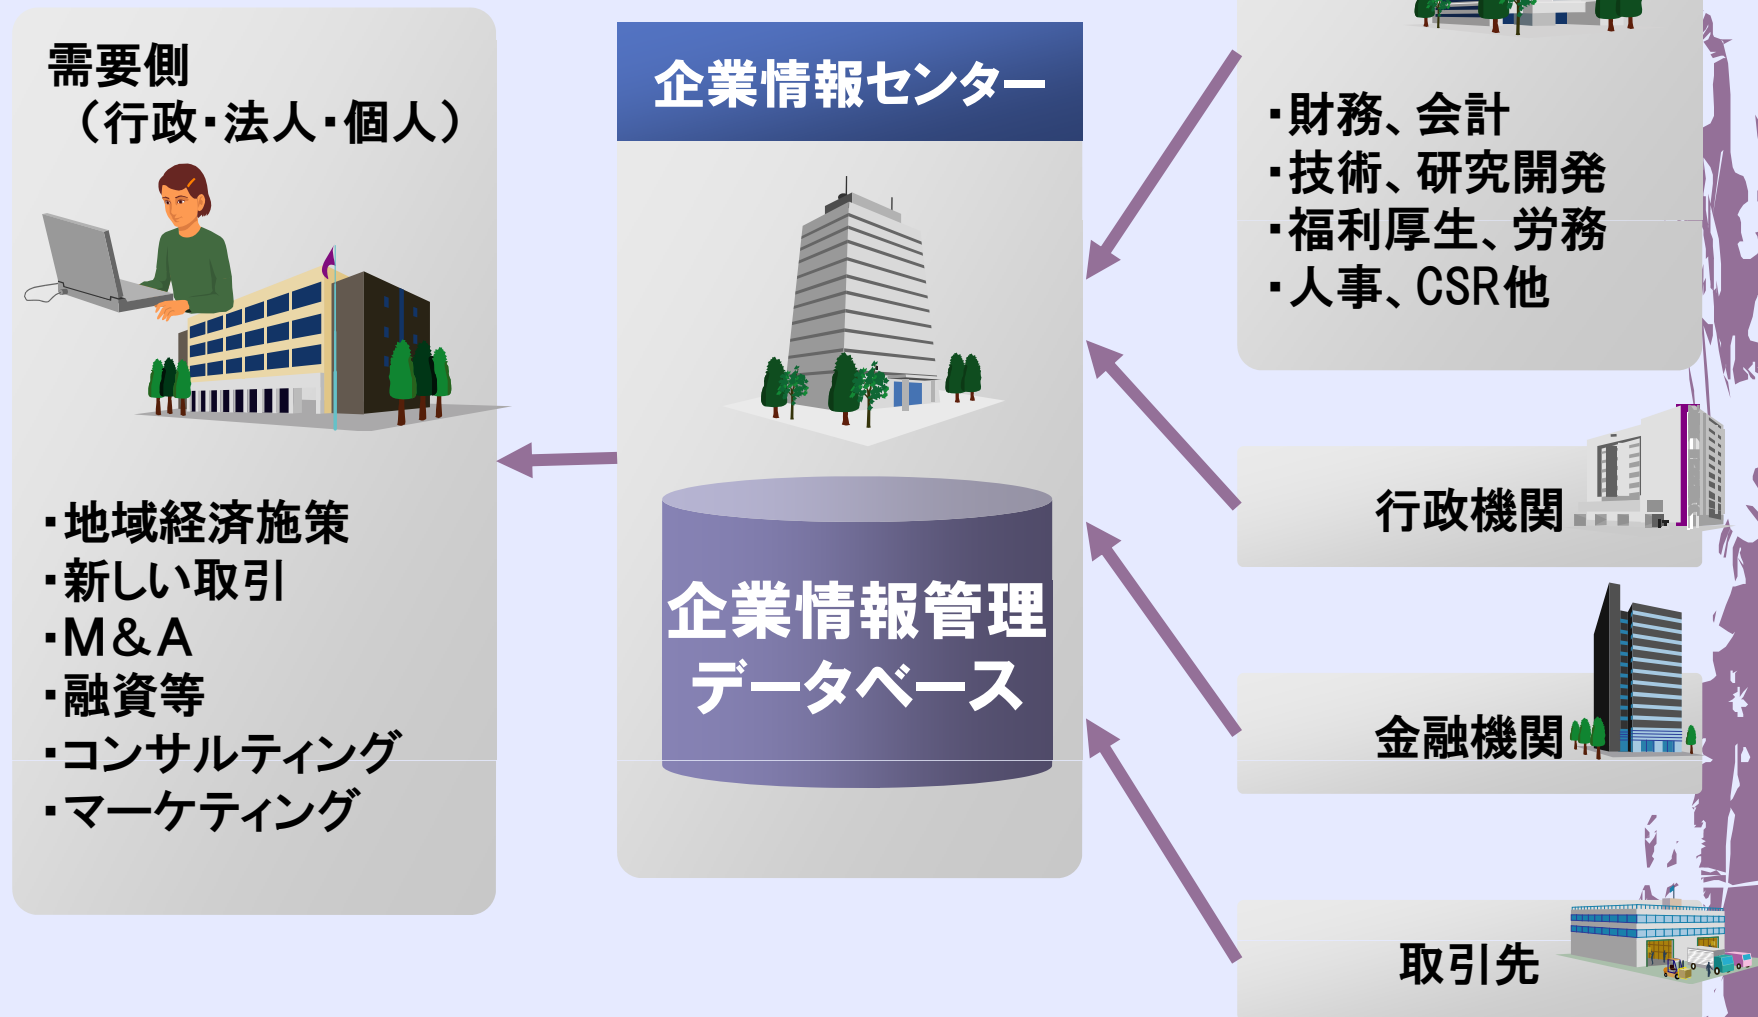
需要側
（行政・法人・個人）

・地域経済施策
・新しい取引
・M&A
・融資等
・コンサルティング
・マーケティング

企業情報センター

企業情報管理データベース

・財務、会計
・技術、研究開発
・福利厚生、労務
・人事、CSR他

行政機関

金融機関

取引先